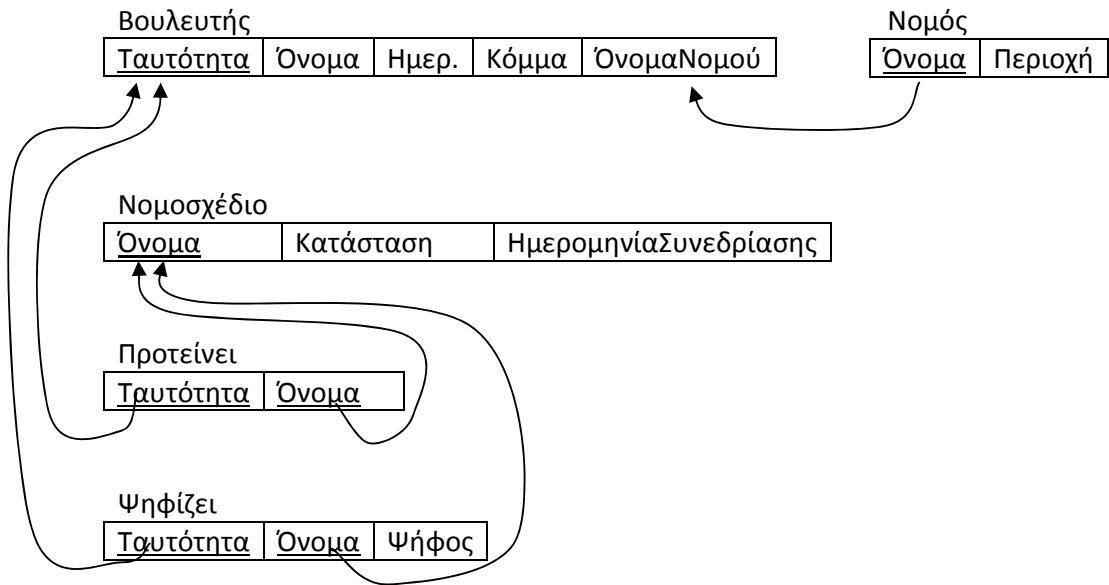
Βουλευτής

| Ταυτότητα | Όνομα | Ημερ. | Κόμμα | ΌνομαΝομού |
|---|---|---|---|---|

Νομός

| Όνομα | Περιοχή |
|---|---|

Νομοσχέδιο

| Όνομα | Κατάσταση | ΗμερομηνίαΣυνεδρίασης |
|---|---|---|

Προτείνει

| Ταυτότητα | Όνομα |
|---|---|

Ψηφίζει

| Ταυτότητα | Όνομα | Ψήφος |
|---|---|---|